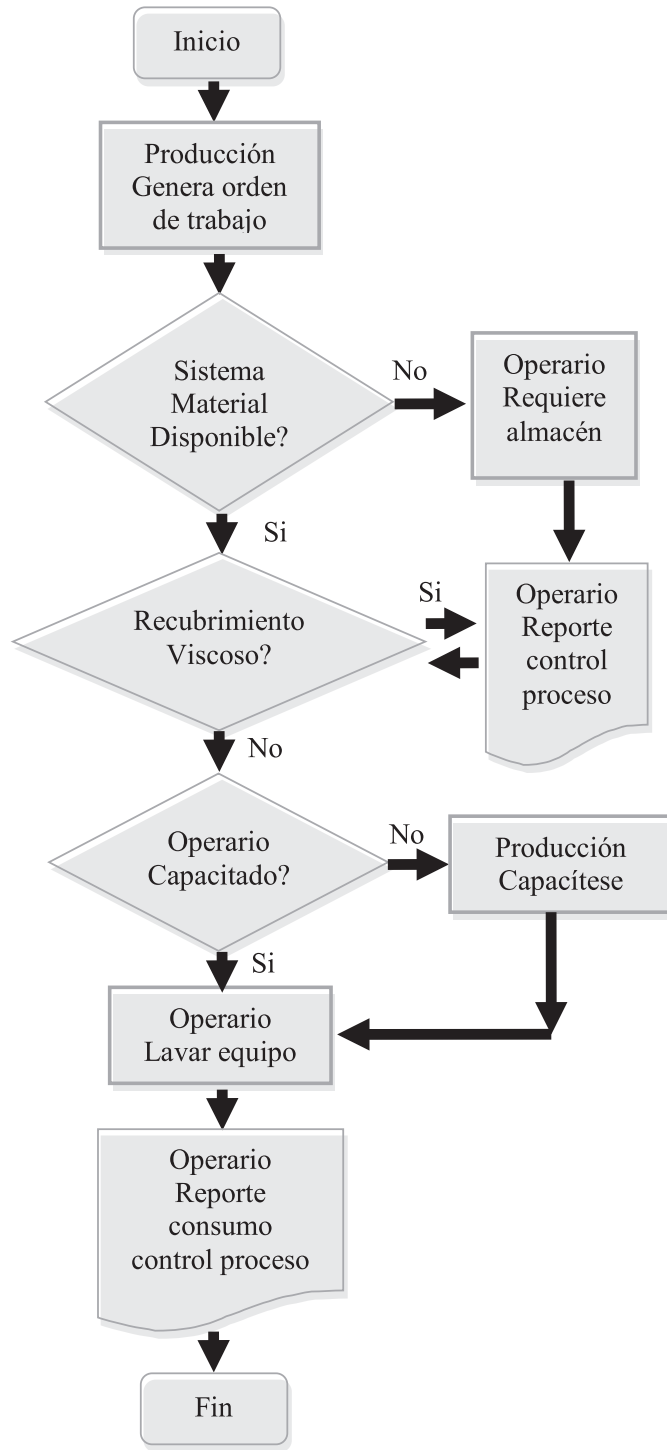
Inicio

Producción
Genera orden
de trabajo

Sistema
Material
Disponible?

No

Operario
Requiere
almacén

Si

Si

Recubrimiento
Viscoso?

Operario
Reporte
control
proceso

No

Operario
Capacitado?

No

Producción
Capacítese

Si

Operario
Lavar equipo

Operario
Reporte
consumo
control proceso

Fin